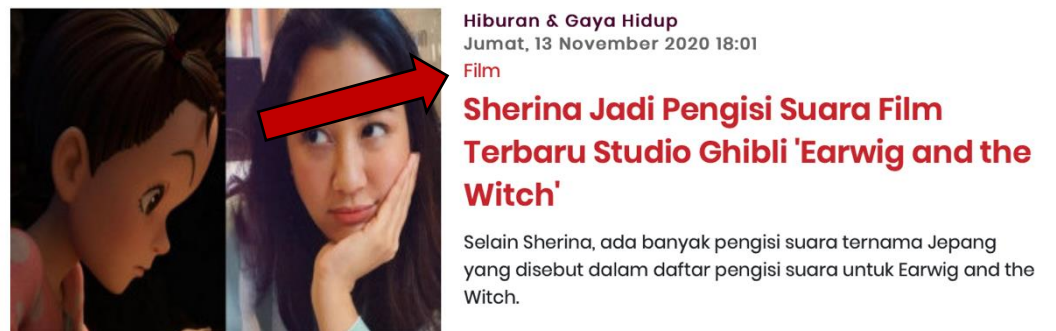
Hiburan & Gaya Hidup
Jumat, 13 November 2020 18:01
Film

Sherina Jadi Pengisi Suara Film Terbaru Studio Ghibli 'Earwig and the Witch'

Selain Sherina, ada banyak pengisi suara ternama Jepang yang disebut dalam daftar pengisi suara untuk Earwig and the Witch.